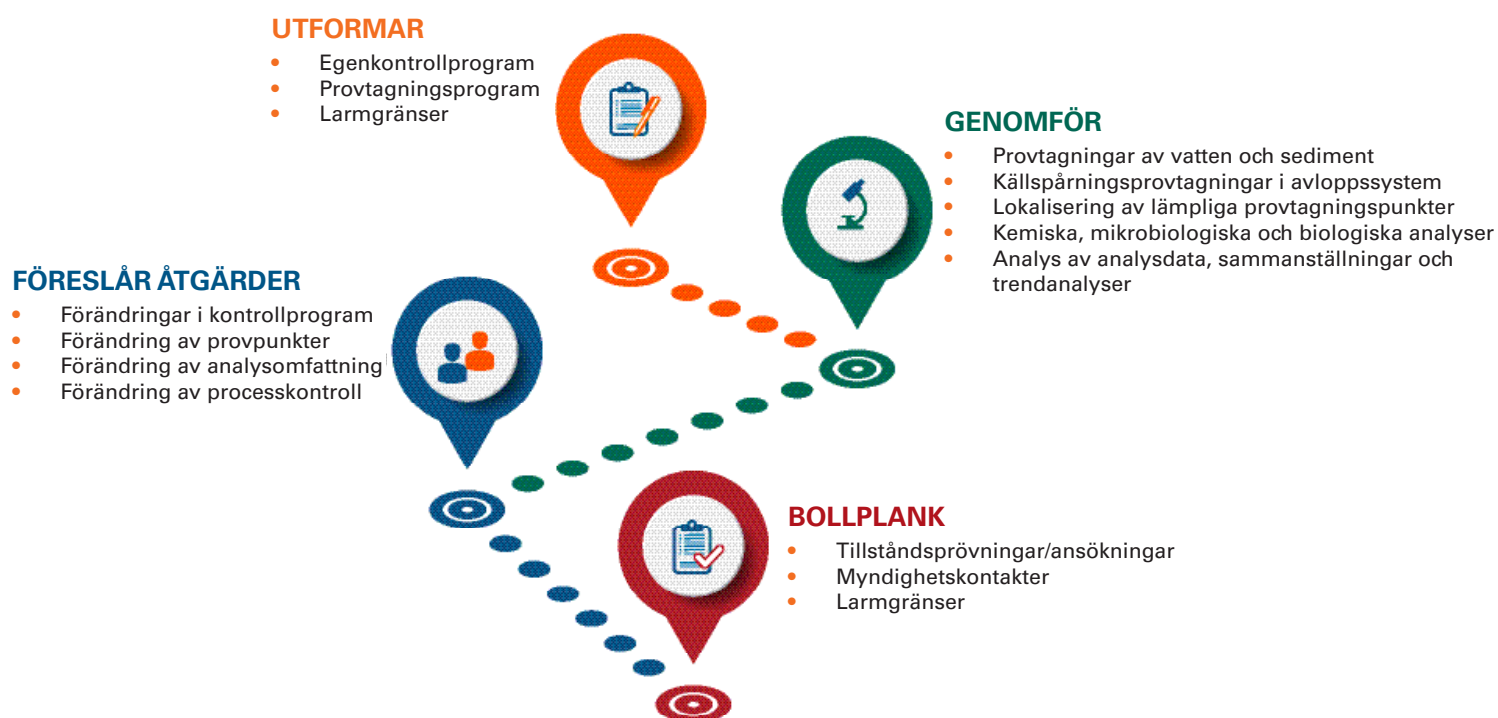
UTFORMAR
- Egenkontrollprogram
- Provtagningsprogram
- Larmgränser

GENOMFÖR
- Provtagningar av vatten och sediment
- Källspårningsprovtagningar i avloppssystem
- Lokalisering av lämpliga provtagningspunkter
- Kemiska, mikrobiologiska och biologiska analyser
- Analys av analysdata, sammanställningar och trendanalyser

FÖRESLÅR ÅTGÄRDER
- Förändringar i kontrollprogram
- Förändring av provpunkter
- Förändring av analysomfattning
- Förändring av processkontroll

BOLLPLANK
- Tillståndsprövningar/ansökningar
- Myndighetskontakter
- Larmgränser